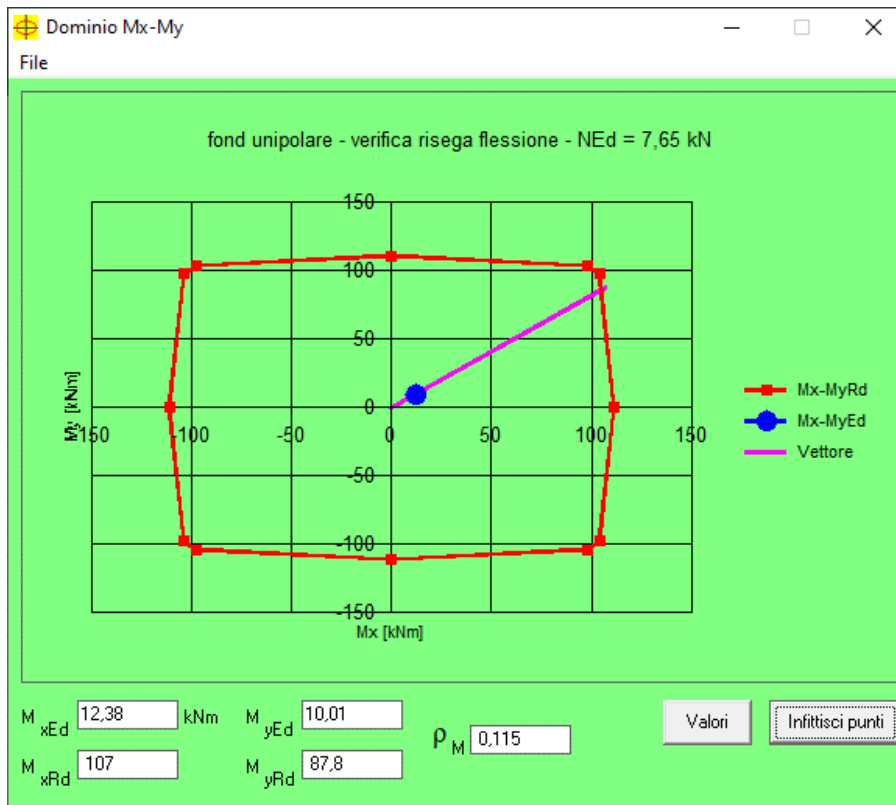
Dominio Mx-My

File

fond unipolare - verifica risega flessione - NEd = 7,65 kN

150
100
50
0
-50
-100
-150

My [kNm]

-150 -100 -50 0 50 100 150

Mx [kNm]

Mx-MyRd
Mx-MyEd
Vettore

$M_{xEd}$ 12,38 kNm
$M_{yEd}$ 10,01
$M_{xRd}$ 107
$M_{yRd}$ 87,8
$\rho_M$ 0,115

Valori
Infittisci punti